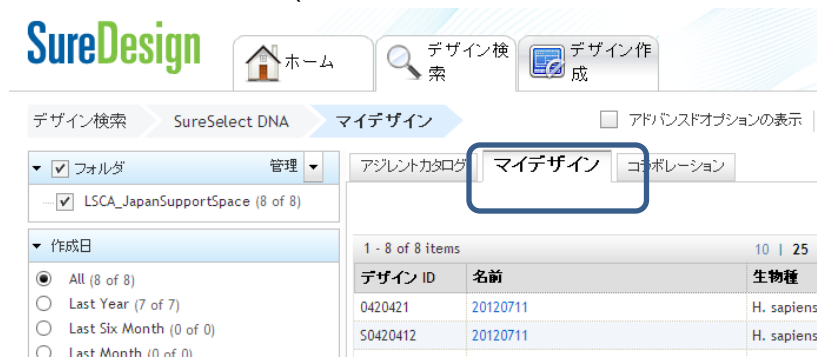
SureDesign

ホーム

デザイン検索

デザイン作成

デザイン検索 SureSelect DNA マイデザイン

アドバンスドオプションの表示

フォルダ 管理

LSCA_JapanSupportSpace (8 of 8)

作成日

All (8 of 8)

Last Year (7 of 7)

Last Six Month (0 of 0)

Last Month (0 of 0)

アジレントカタログ マイデザイン コラボレーション

1 - 8 of 8 items

10 | 25

| デザイン ID | 名前 | 生物種 |
|---|---|---|
| 0420421 | 20120711 | H. sapiens |
| S0420412 | 20120711 | H. sapiens |